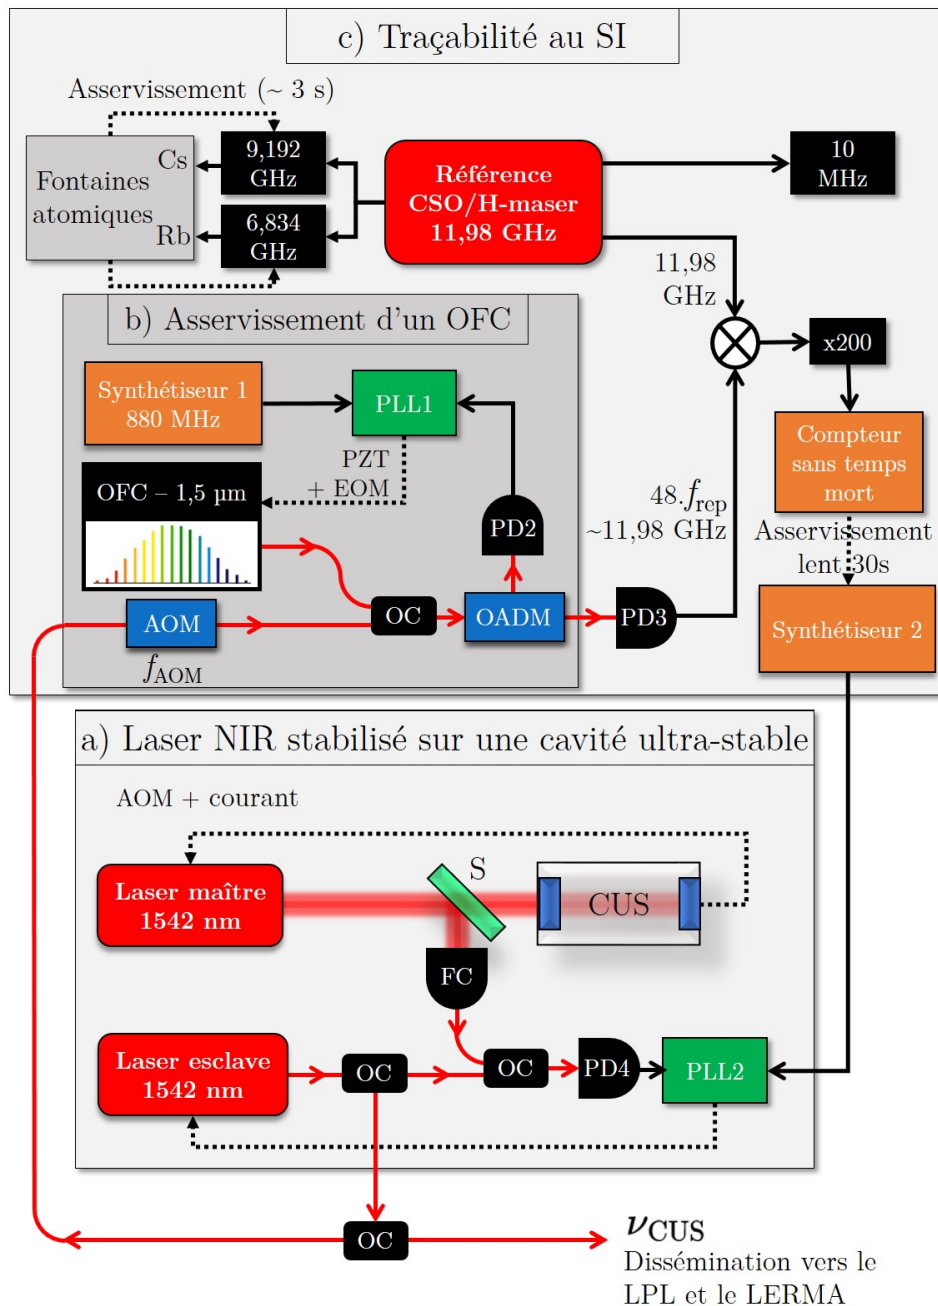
c) Traçabilité au SI

Asservissement (~ 3 s)

Fontaines atomiques

Cs

Rb

9,192 GHz

6,834 GHz

Référence CSO/H-maser 11,98 GHz

10 MHz

11,98 GHz

x200

b) Asservissement d'un OFC

Synthétiseur 1 880 MHz

PLL1

PZT + EOM

OFC – 1,5 µm

PD2

$48.f_{\text{rep}}$ ~11,98 GHz

Compteur sans temps mort

Asservissement lent 30s

AOM

$f_{\text{AOM}}$

OC

OADM

PD3

Synthétiseur 2

a) Laser NIR stabilisé sur une cavité ultra-stable

AOM + courant

Laser maître 1542 nm

S

CUS

FC

Laser esclave 1542 nm

OC

OC

PD4

PLL2

OC

$\nu_{\text{CUS}}$
Dissémination vers le LPL et le LERMA